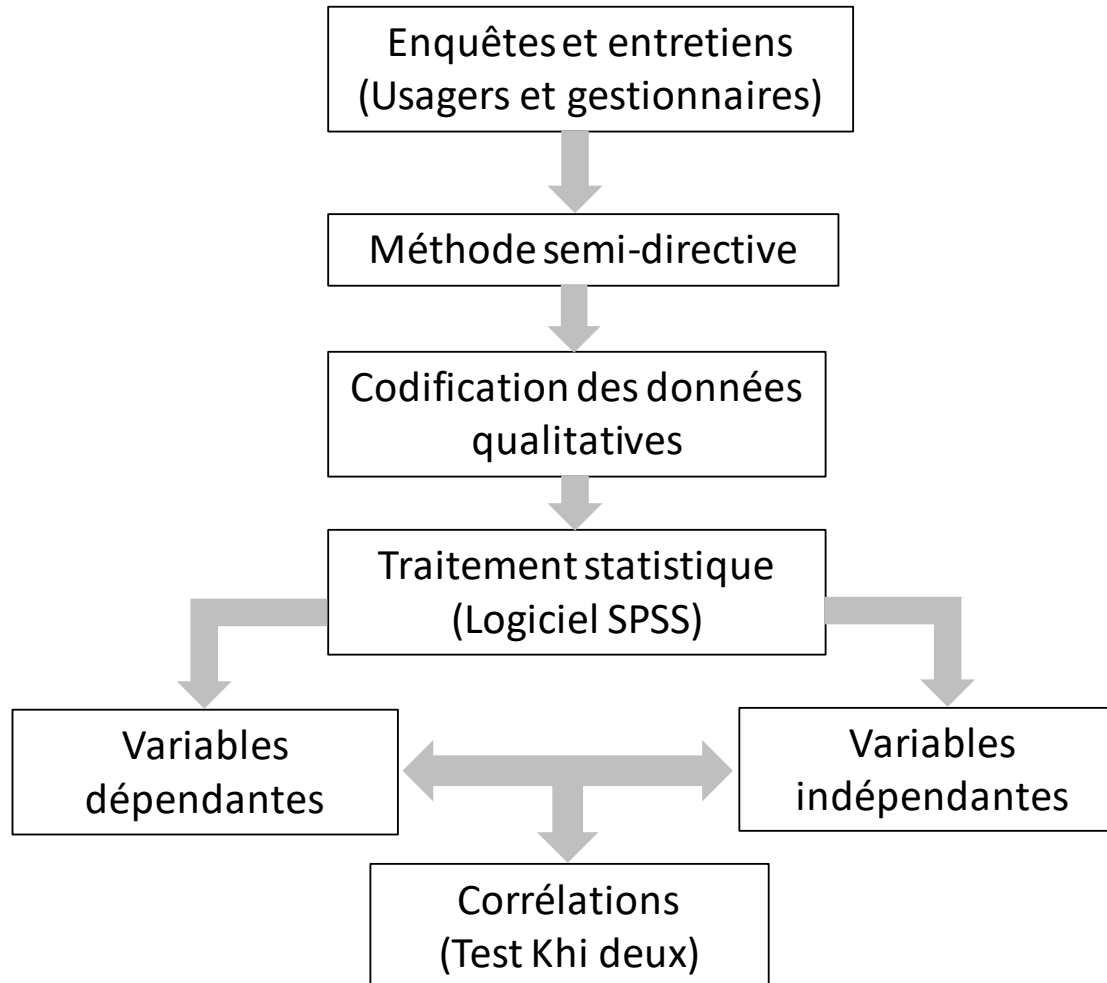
Enquêtes et entretiens
(Usagers et gestionnaires)

Méthode semi-directive

Codification des données qualitatives

Traitement statistique
(Logiciel SPSS)

Variables dépendantes

Variables indépendantes

Corrélations
(Test Khi deux)